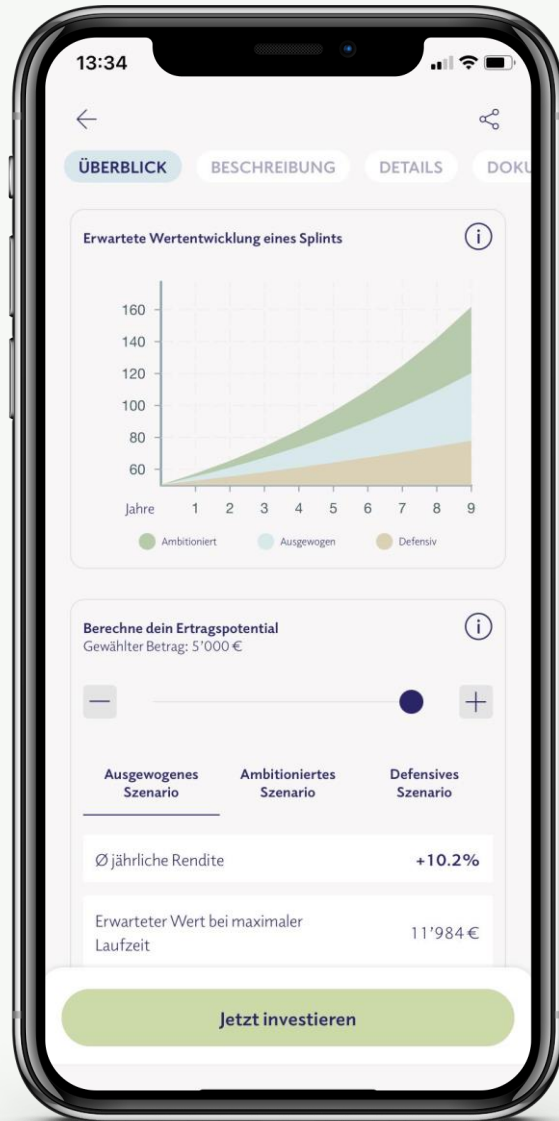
13:34

ÜBERBLICK BESCHREIBUNG DETAILS DOKU

Erwartete Wertentwicklung eines Splints

160
140
120
100
80
60
Jahre 1 2 3 4 5 6 7 8 9

Ambitioniert Ausgewogen Defensiv

Berechne dein Ertragspotential
Gewählter Betrag: 5'000 €

Ausgewogenes Szenario
Ambitioniertes Szenario
Defensives Szenario

Ø jährliche Rendite +10.2%

Erwarteter Wert bei maximaler Laufzeit 11'984 €

Jetzt investieren